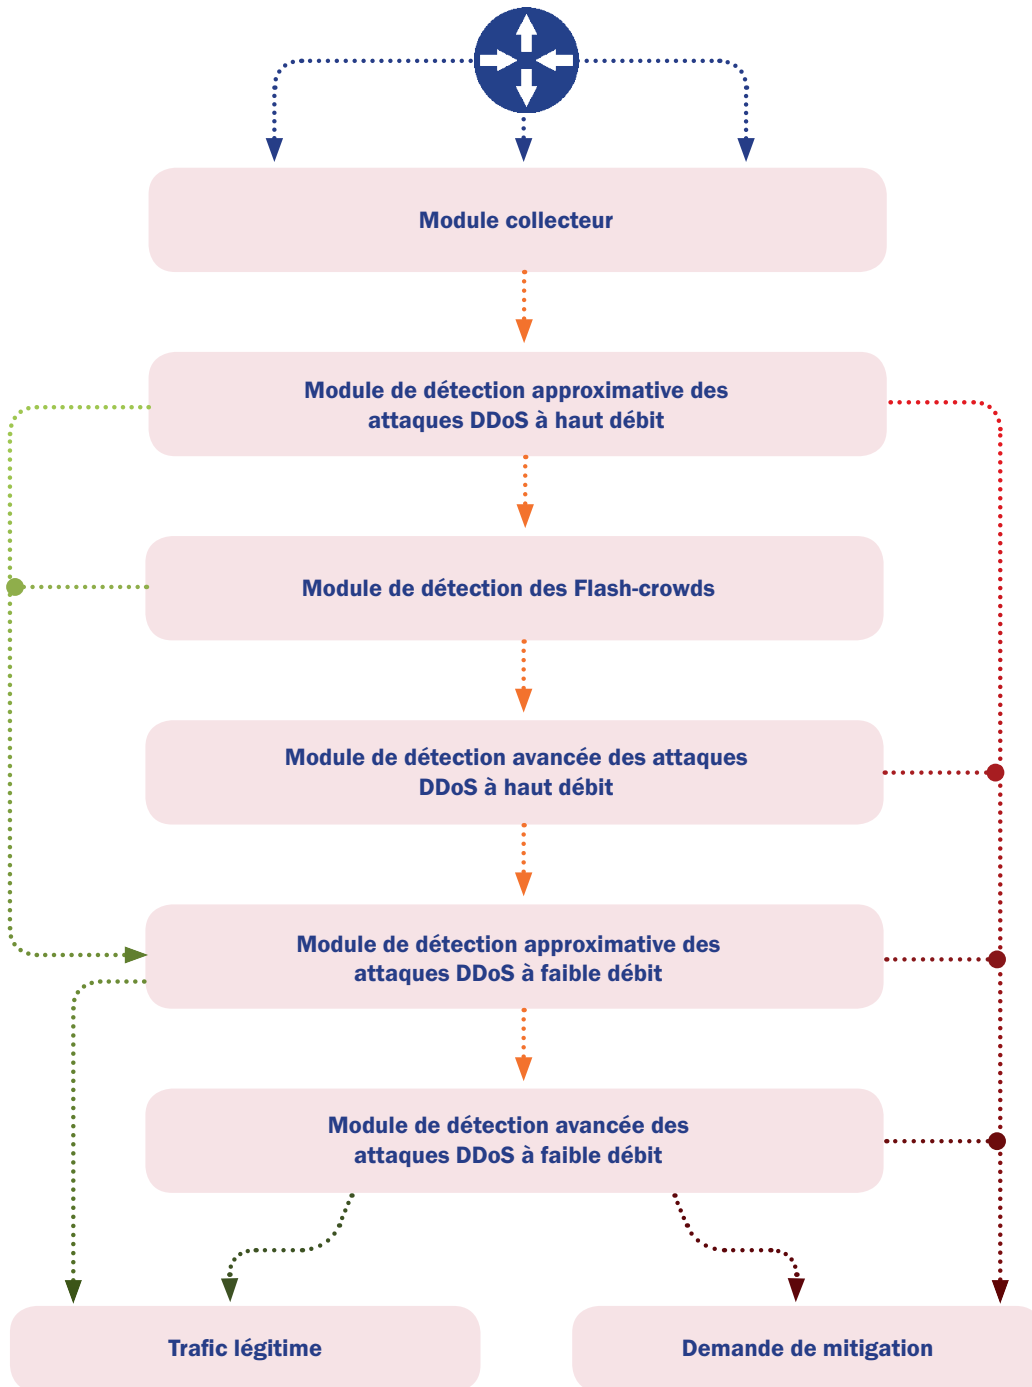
Module collecteur

Module de détection approximative des attaques DDoS à haut débit

Module de détection des Flash-crowds

Module de détection avancée des attaques DDoS à haut débit

Module de détection approximative des attaques DDoS à faible débit

Module de détection avancée des attaques DDoS à faible débit

Trafic légitime

Demande de mitigation